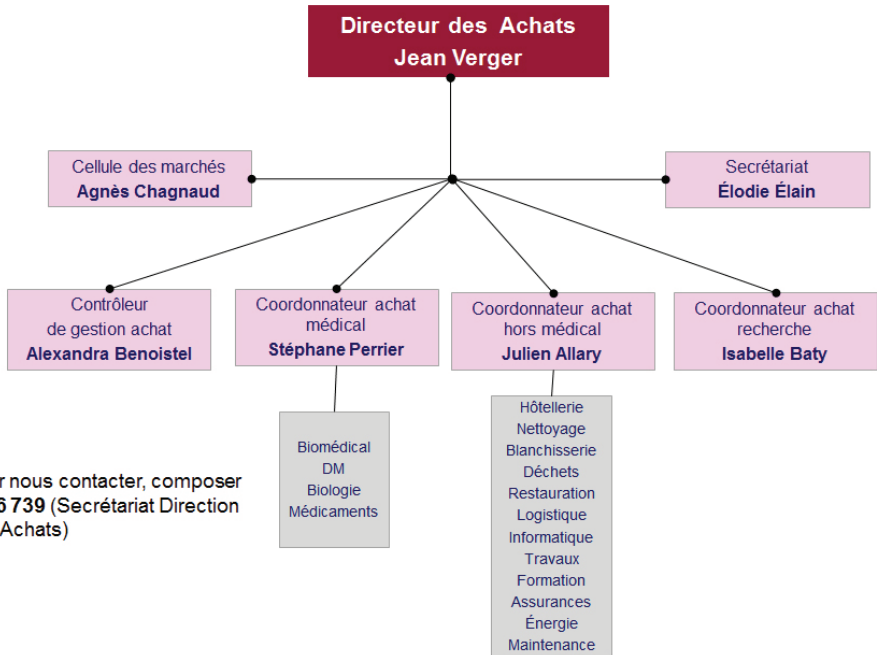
Directeur des Achats
Jean Verger

Cellule des marchés
Agnès Chagnaud

Secrétariat
Élodie Élain

Contrôleur de gestion achat
Alexandra Benoistel

Coordonnateur achat médical
Stéphane Perrier

Coordonnateur achat hors médical
Julien Allary

Coordonnateur achat recherche
Isabelle Baty

Biomédical
DM
Biologie
Médicaments

Hôtellerie
Nettoyage
Blanchisserie
Déchets
Restauration
Logistique
Informatique
Travaux
Formation
Assurances
Énergie
Maintenance

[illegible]r nous contacter, composer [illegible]6 739 (Secrétariat Direction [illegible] Achats)